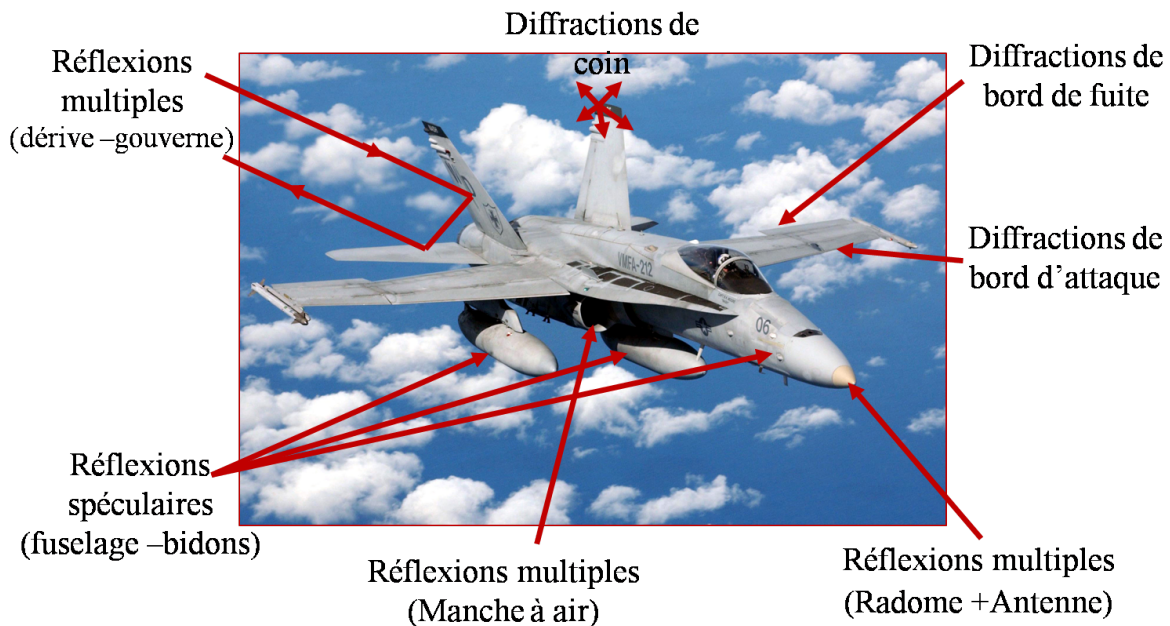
Diffractions de coin

Réflexions multiples (dérive –gouverne)

Diffractions de bord de fuite

VMFA-212

06

Diffractions de bord d'attaque

Réflexions spéculaires (fuselage –bidons)

Réflexions multiples (Manche à air)

Réflexions multiples (Radome +Antenne)